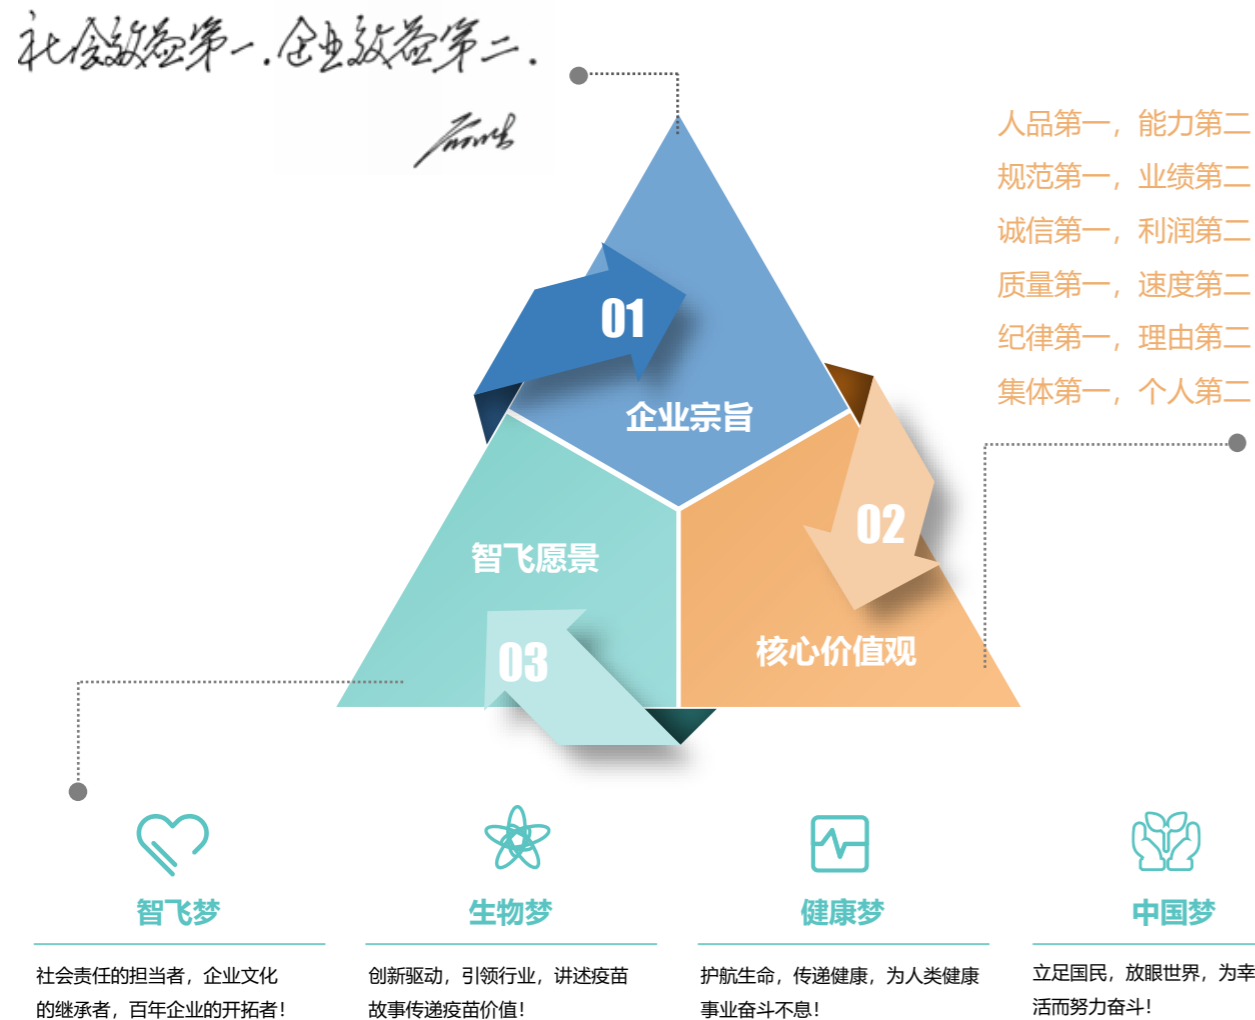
社会效益第一，企业效益第二。
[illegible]

人品第一，能力第二
规范第一，业绩第二
诚信第一，利润第二
质量第一，速度第二
纪律第一，理由第二
集体第一，个人第二

01
企业宗旨
02
核心价值观
智飞愿景
03

智飞梦
社会责任的担当者，企业文化的继承者，百年企业的开拓者！

生物梦
创新驱动，引领行业，讲述疫苗故事传递疫苗价值！

健康梦
护航生命，传递健康，为人类健康事业奋斗不息！

中国梦
立足国民，放眼世界，为幸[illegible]活而努力奋斗！